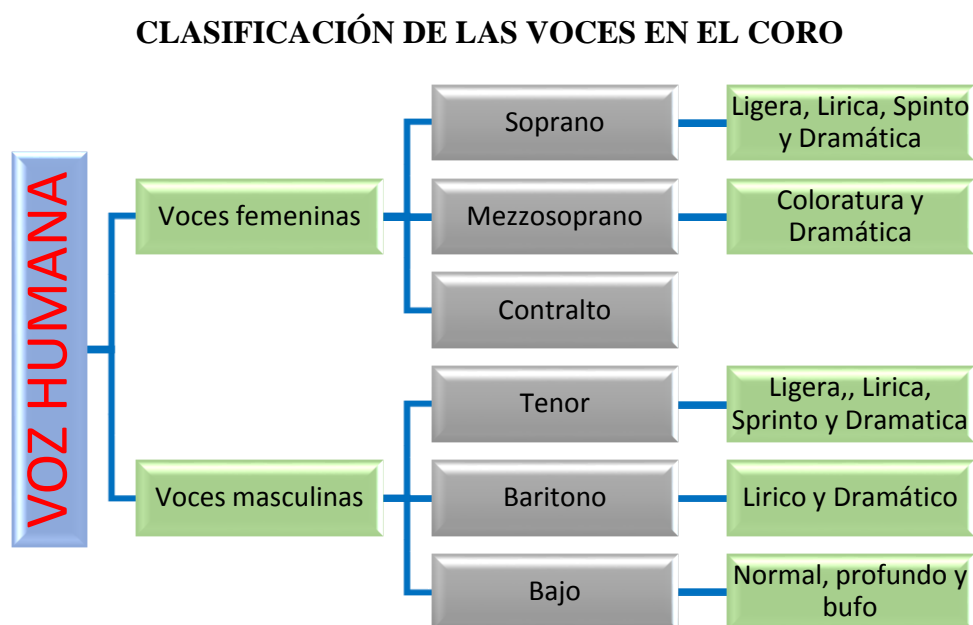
CLASIFICACIÓN DE LAS VOCES EN EL CORO

VOZ HUMANA

Voces femeninas

Soprano

Ligera, Lirica, Spinto y Dramática

Mezzosoprano

Coloratura y Dramática

Contralto

Voces masculinas

Tenor

Ligera,, Lirica, Sprinto y Dramatica

Baritono

Lirico y Dramático

Bajo

Normal, profundo y bufo